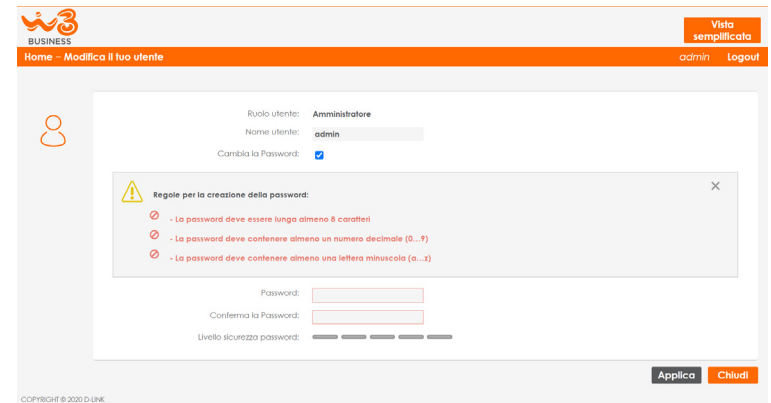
w3
BUSINESS

Vista semplificata

Home – Modifica il tuo utente

admin Logout

Ruolo utente: Amministratore

Nome utente: admin

Cambia la Password:

Regole per la creazione della password:

- La password deve essere lunga almeno 8 caratteri

- La password deve contenere almeno un numero decimale (0...9)

- La password deve contenere almeno una lettera minuscola (a...z)

×

Password:

Conferma la Password:

Livello sicurezza password:

Applica Chiudi

COPYRIGHT © 2020 D-LINK